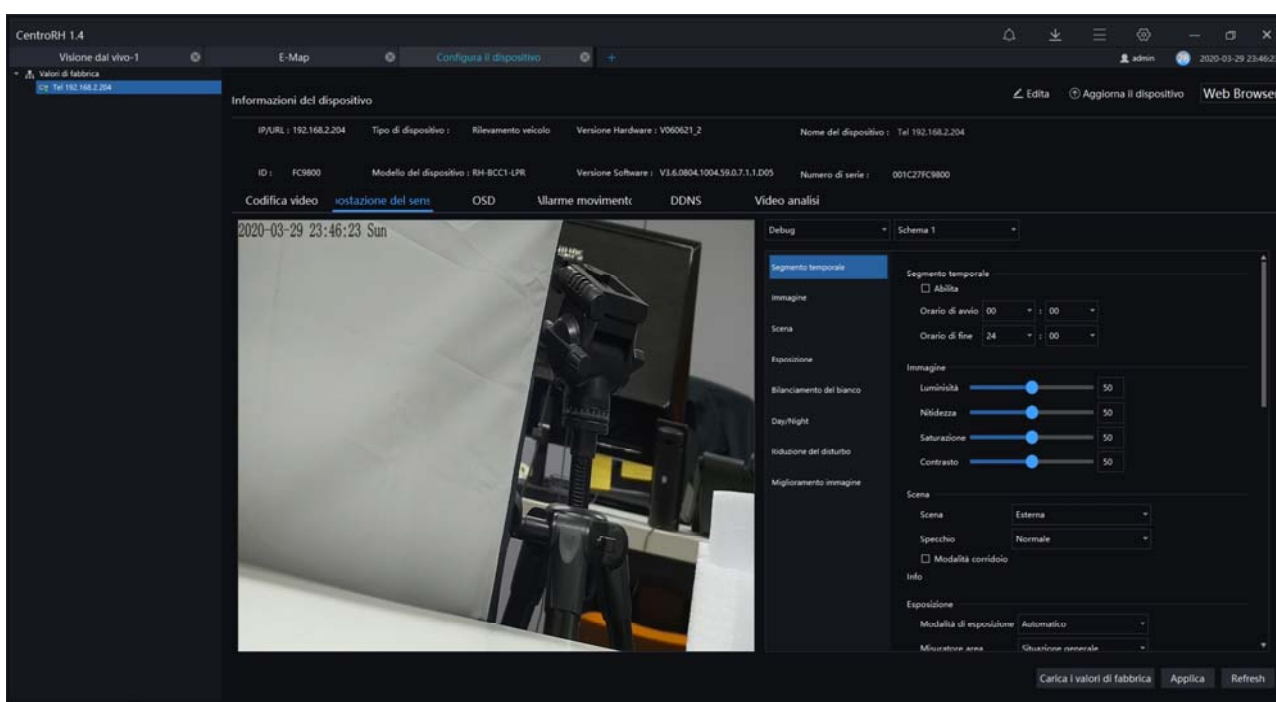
CentroRH 1.4

Visione dal vivo-1
E-Map
Configura il dispositivo
+

admin
2020-03-29 23:46:2

Valori di fabbrica
Tel 192.168.2.204

Informazioni del dispositivo

Edita
Aggiorna il dispositivo
Web Browser

IP/URL : 192.168.2.204
Tipo di dispositivo : Rilevamento veicolo
Versione Hardware : V060621_2
Nome del dispositivo : Tel 192.168.2.204

ID : FC9800
Modello del dispositivo : RH-BCC1-LPR
Versione Software : V3.6.0804.1004.59.0.7.1.1.D05
Numero di serie : 001C27FC9800

Codifica video
ıostazione del sens
OSD
Allarme movimento
DDNS
Video analisi

2020-03-29 23:46:23 Sun

Debug
Schema 1

Segmento temporale
Immagine
Scena
Esposizione
Bilanciamento del bianco
Day/Night
Riduzione del disturbo
Miglioramento immagine

Segmento temporale
Abilita
Orario di avvio 00 : 00
Orario di fine 24 : 00

Immagine
Luminisità 50
Nitidezza 50
Saturazione 50
Contrasto 50

Scena
Scena Esterna
Specchio Normale
Modalità corridoio
Info

Esposizione
Modalità di esposizione Automatico
Misuratore area Situazione generale

Carica i valori di fabbrica
Applica
Refresh